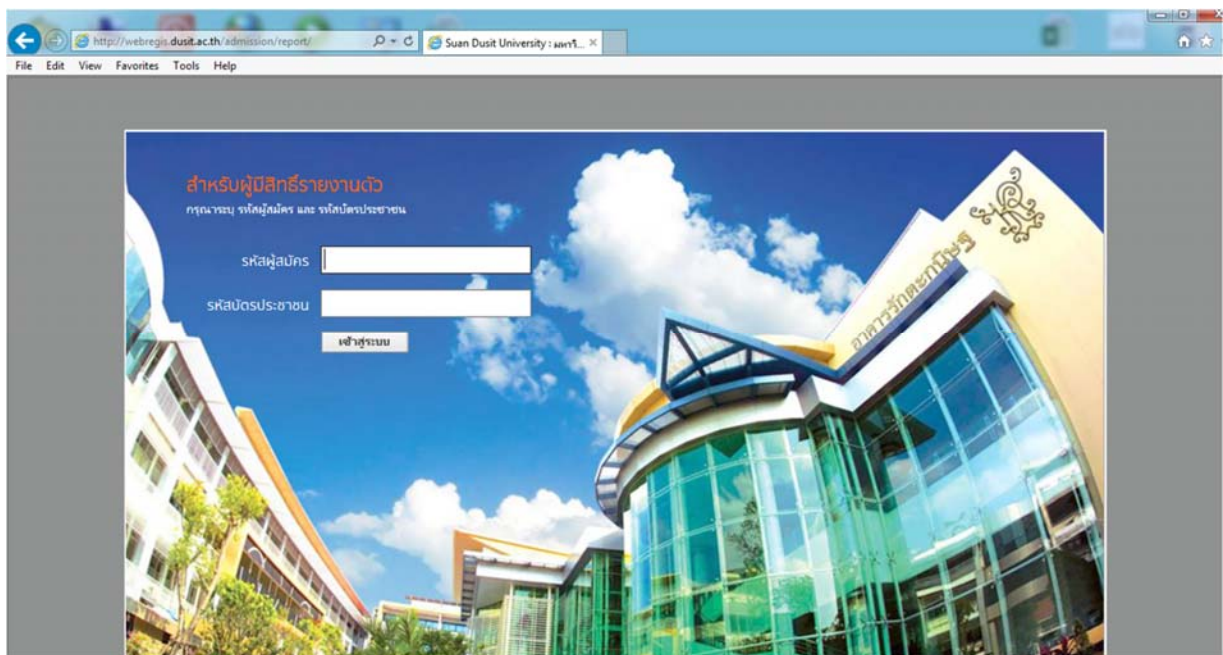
http://webregis.dusit.ac.th/admission/report/

Suan Dusit University : มหาวิ...

File Edit View Favorites Tools Help

สำหรับผู้มีสิทธิ์รายงานตัว

กรุณาระบุ รหัสผู้สมัคร และ รหัสบัตรประชาชน

รหัสผู้สมัคร

รหัสบัตรประชาชน

เข้าสู่ระบบ

อาคารวิจักขณ์นิรันดร์